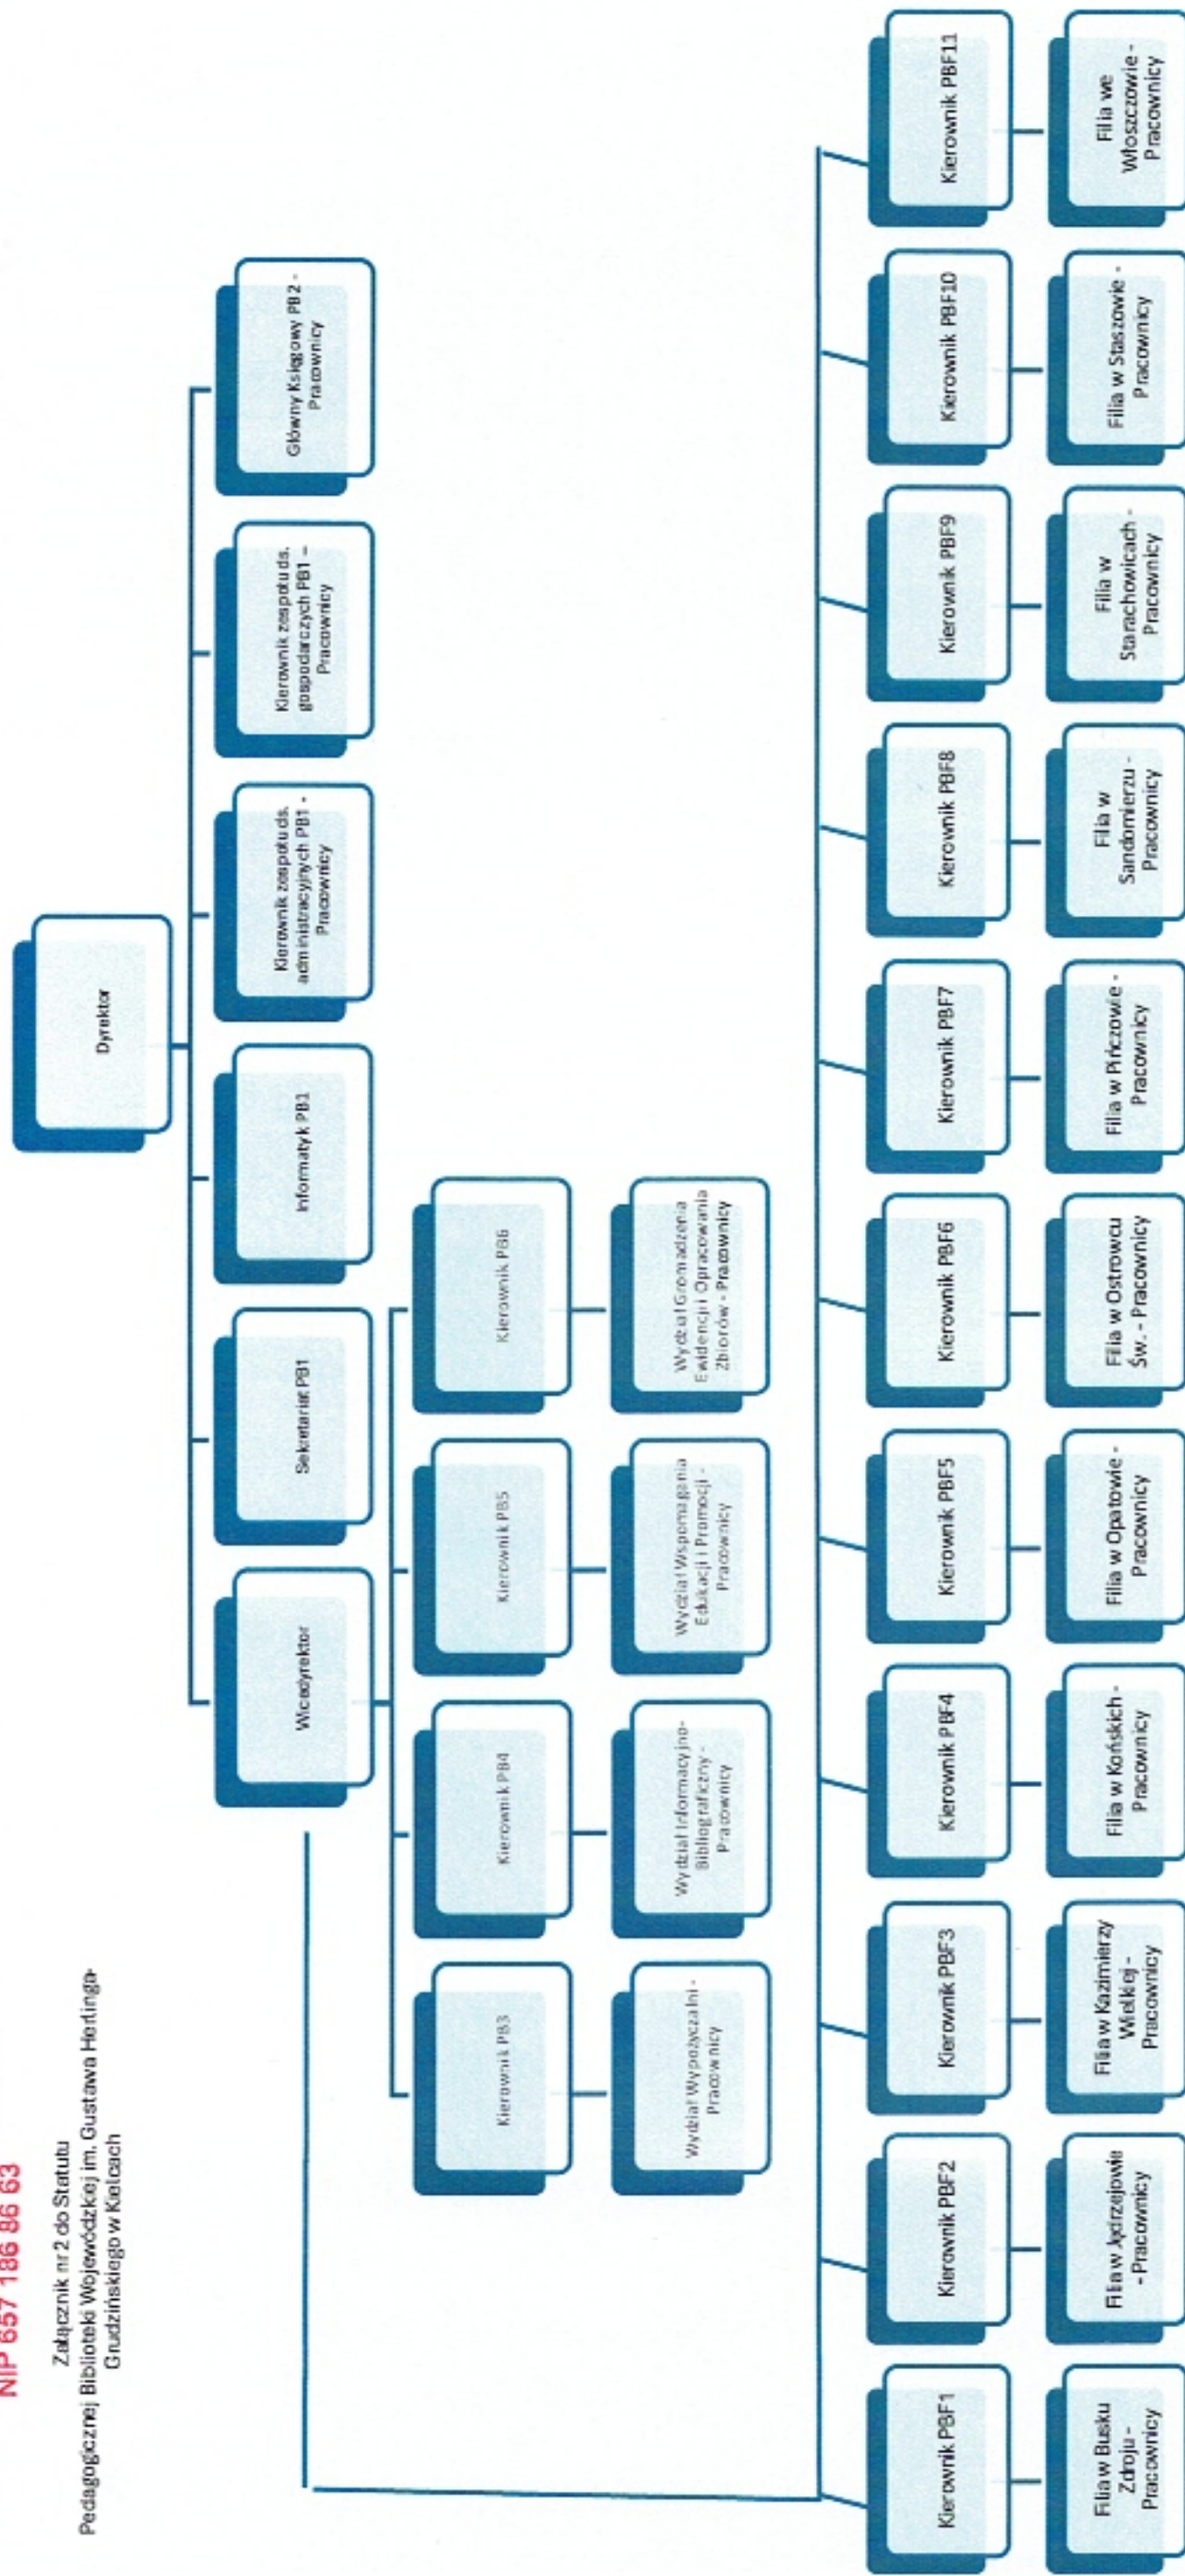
NIP 657 186 86 63

Załącznik nr 2 do Statutu
Pedagogicznej Biblioteki Wojewódzkiej im. Gustawa Herlinga-Grudzińskiego w Kielcach

Dyrektor

Wicedyrektor

Sekretariat PB1

Informatyk PB1

Kierownik zespołu ds. administracyjnych PB1 - Pracownicy

Kierownik zespołu ds. gospodarczych PB1 - Pracownicy

Główny Księgowy PB2 - Pracownicy

Kierownik PB3

Wydział Wypożyczalni - Pracownicy

Kierownik PB4

Wydział Informacyjno-Bibliograficzny - Pracownicy

Kierownik PB5

Wydział Wspomagania Edukacji i Promocji - Pracownicy

Kierownik PB6

Wydział Gromadzenia Ewidencji i Opracowania Zbiorów - Pracownicy

Kierownik PBF1

Filia w Busku Zdroju - Pracownicy

Kierownik PBF2

Filia w Jędrzejowie - Pracownicy

Kierownik PBF3

Filia w Kazimierzy Wielkiej - Pracownicy

Kierownik PBF4

Filia w Końskich - Pracownicy

Kierownik PBF5

Filia w Opatowie - Pracownicy

Kierownik PBF6

Filia w Ostrowcu Św. - Pracownicy

Kierownik PBF7

Filia w Pińczowie - Pracownicy

Kierownik PBF8

Filia w Sandomierzu - Pracownicy

Kierownik PBF9

Filia w Starachowicach - Pracownicy

Kierownik PBF10

Filia w Staszowie - Pracownicy

Kierownik PBF11

Filia we Włoszczowie - Pracownicy